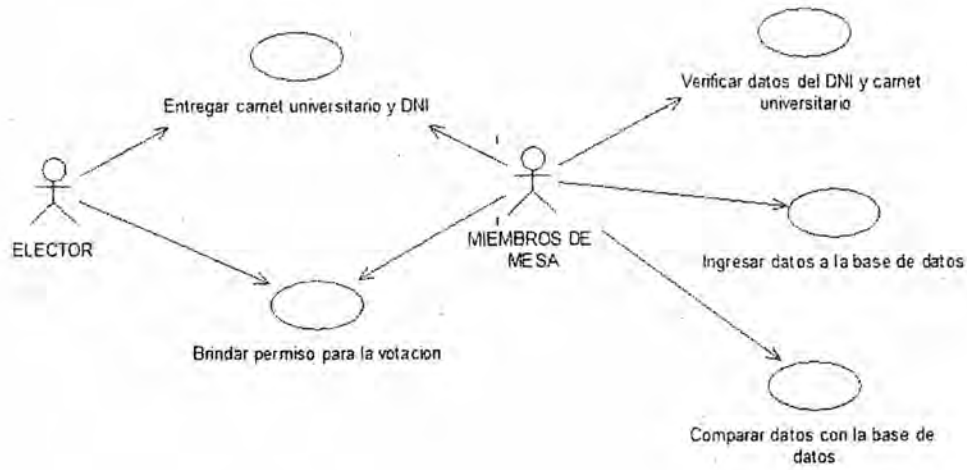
Entregar carnet universitario y DNI

Verificar datos del DNI y carnet universitario

ELECTOR

MIEMBROS DE MESA

Ingresar datos a la base de datos

Brindar permiso para la votacion

Comparar datos con la base de datos